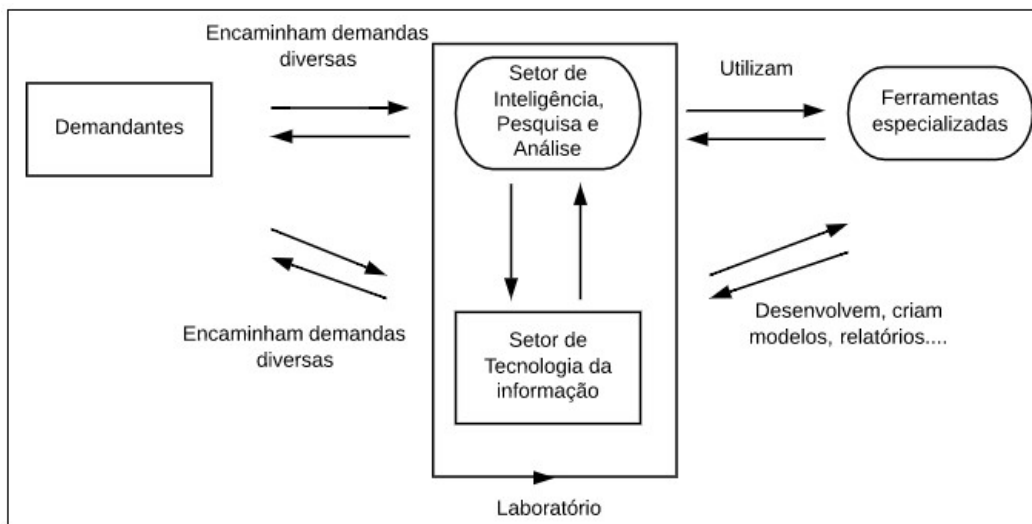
Encaminham demandas diversas

Demandantes

Setor de Inteligência, Pesquisa e Análise

Utilizam

Ferramentas especializadas

Encaminham demandas diversas

Setor de Tecnologia da informação

Desenvolvem, criam modelos, relatórios....

Laboratório